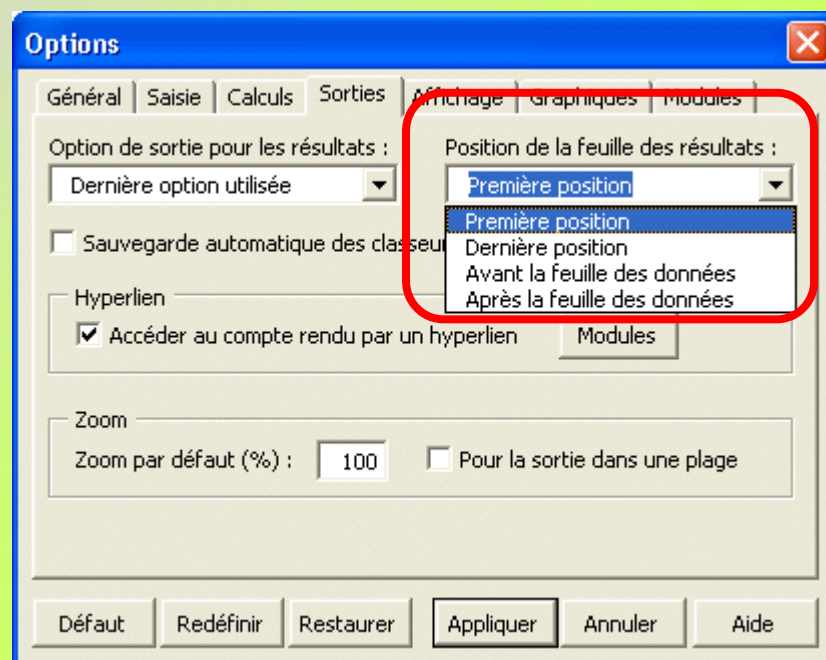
Options

Général | Saisie | Calculs | Sorties | Affichage | Graphiques | Modules

Option de sortie pour les résultats :
Dernière option utilisée

Position de la feuille des résultats :
Première position
Première position
Dernière position
Avant la feuille des données
Après la feuille des données

Sauvegarde automatique des classeu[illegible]

Hyperlien
Accéder au compte rendu par un hyperlien
Modules

Zoom
Zoom par défaut (%) : 100
Pour la sortie dans une plage

Défaut | Redéfinir | Restaurer | Appliquer | Annuler | Aide